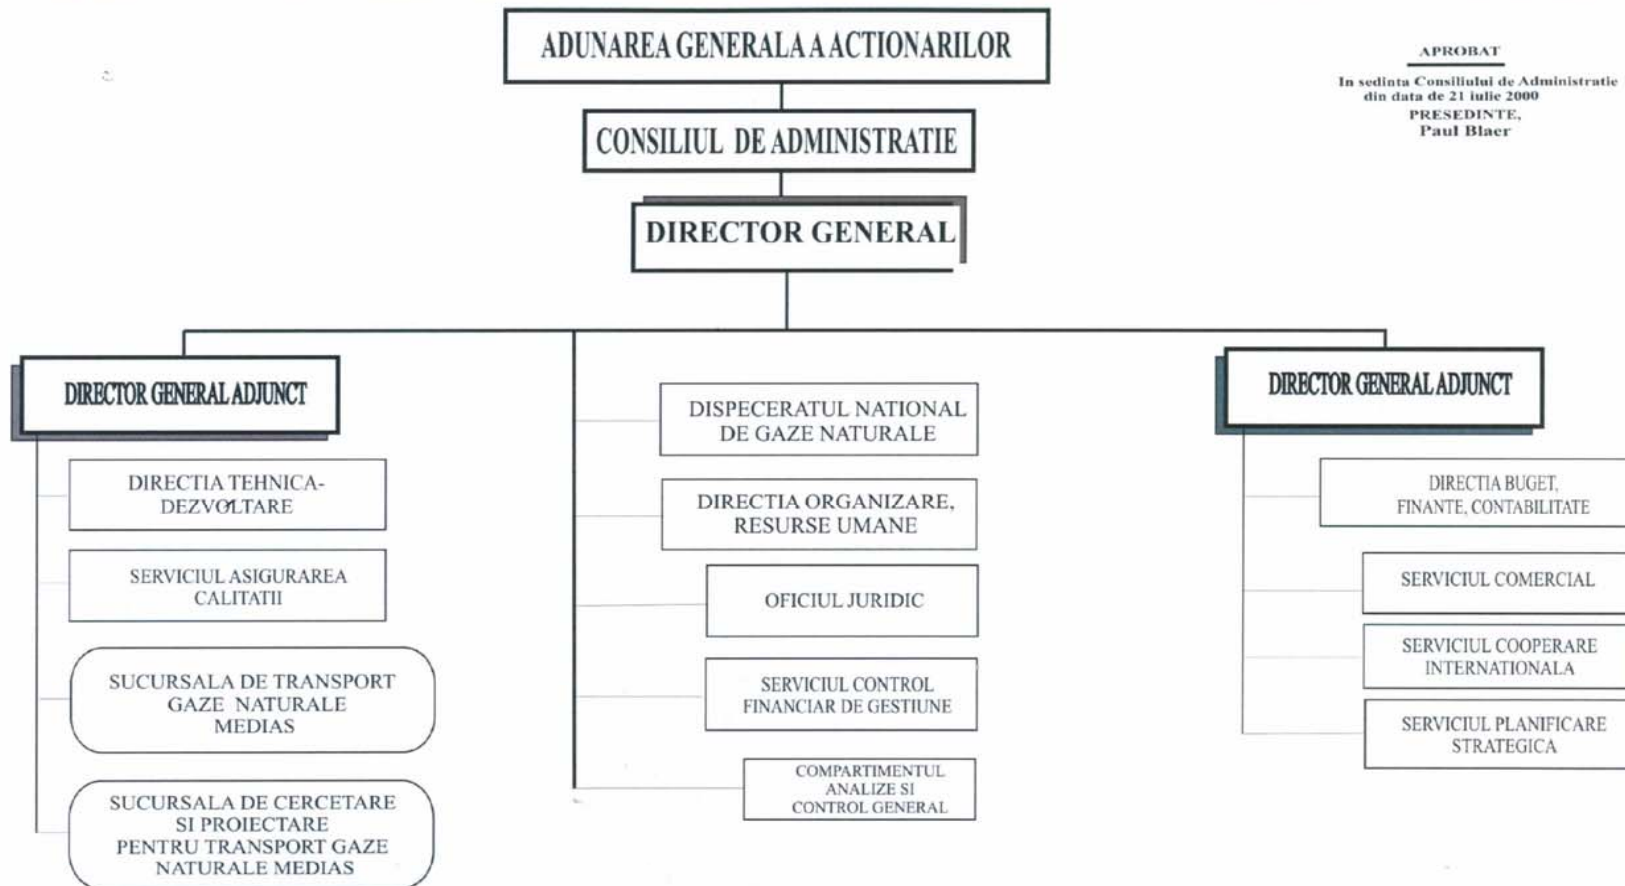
ADUNAREA GENERALA A ACTIONARILOR

APROBAT

In sedinta Consiliului de Administratie din data de 21 iulie 2000
PRESEDINTE,
Paul Blaer

CONSILIUL DE ADMINISTRATIE

DIRECTOR GENERAL

DIRECTOR GENERAL ADJUNCT

DIRECTIA TEHNICA-DEZVOLTARE

SERVICIUL ASIGURAREA CALITATII

SUCURSALA DE TRANSPORT GAZE NATURALE MEDIAS

SUCURSALA DE CERCETARE SI PROIECTARE PENTRU TRANSPORT GAZE NATURALE MEDIAS

DISPECERATUL NATIONAL DE GAZE NATURALE

DIRECTIA ORGANIZARE, RESURSE UMANE

OFICIUL JURIDIC

SERVICIUL CONTROL FINANCIAR DE GESTIUNE

COMPARTIMENTUL ANALIZE SI CONTROL GENERAL

DIRECTOR GENERAL ADJUNCT

DIRECTIA BUGET, FINANTE, CONTABILITATE

SERVICIUL COMERCIAL

SERVICIUL COOPERARE INTERNATIONALA

SERVICIUL PLANIFICARE STRATEGICA